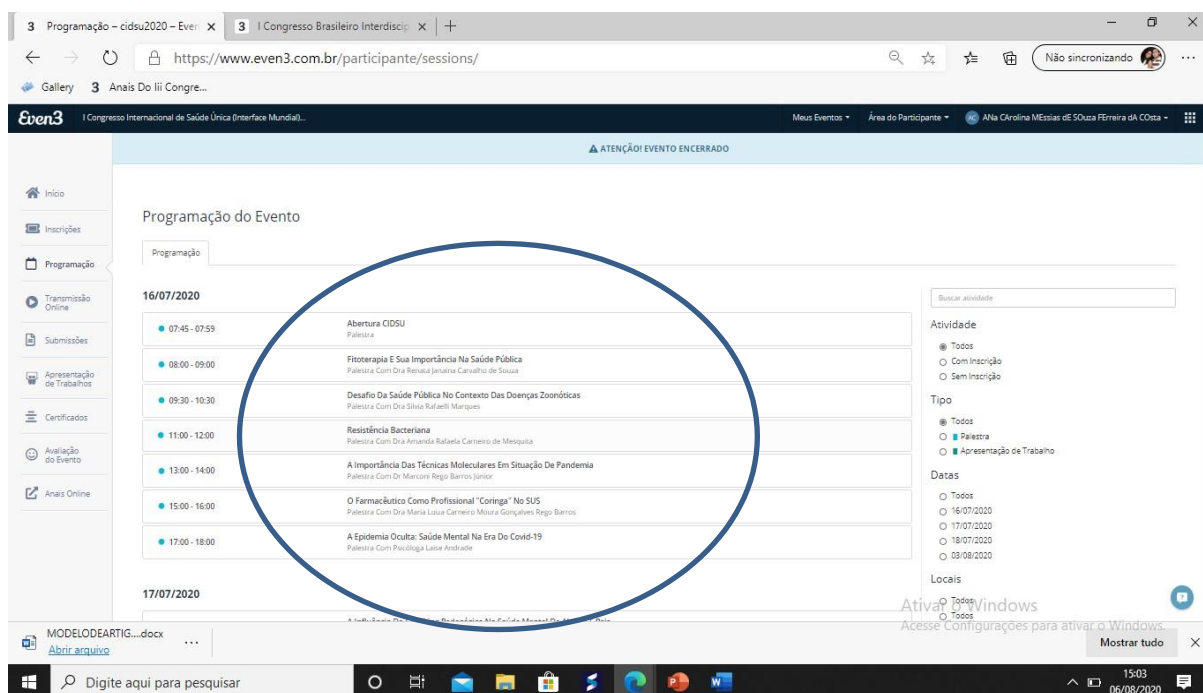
3 Programação – cidsu2020 – Even | 3 I Congresso Brasileiro Interdiscip | +

https://www.even3.com.br/participante/sessions/

Não sincronizando

Gallery | 3 Anais Do Iii Congre...

Even3 | I Congresso Internacional de Saúde Única (Interface Mundial)... | Meus Eventos | Área do Participante | AC ANa CArolina MEssias dE SOuza FErreira dA COsta

⚠ ATENÇÃO! EVENTO ENCERRADO

Início
Inscrições
Programação
Transmissão Online
Submissões
Apresentação de Trabalhos
Certificados
Avaliação do Evento
Anais Online

Programação do Evento

Programação

16/07/2020

07:45 - 07:59 | Abertura CIDSU
Palestra

08:00 - 09:00 | Fitoterapia E Sua Importância Na Saúde Pública
Palestra Com Dra Renata Janaina Carvalho de Souza

09:30 - 10:30 | Desafio Da Saúde Pública No Contexto Das Doenças Zoonóticas
Palestra Com Dra Silvia Rafaelli Marques

11:00 - 12:00 | Resistência Bacteriana
Palestra Com Dra Amanda Rafaela Carneiro de Mesquita

13:00 - 14:00 | A Importância Das Técnicas Moleculares Em Situação De Pandemia
Palestra Com Dr Marconi Rego Barros Júnior

15:00 - 16:00 | O Farmacêutico Como Profissional "Coringa" No SUS
Palestra Com Dra Maria Luiza Carneiro Moura Gonçalves Rego Barros

17:00 - 18:00 | A Epidemia Oculta: Saúde Mental Na Era Do Covid-19
Palestra Com Psicóloga Laisa Andrade

17/07/2020

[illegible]

Buscar atividade

Atividade
Todos
Com Inscrição
Sem Inscrição

Tipo
Todos
Palestra
Apresentação de Trabalho

Datas
Todos
16/07/2020
17/07/2020
18/07/2020
03/08/2020

Locais
Todos
Todos

Ativar o Windows
Acesse Configurações para ativar o Windows.

MODELODEARTIG....docx
Abrir arquivo
...
Mostrar tudo

Digite aqui para pesquisar

15:03
06/08/2020